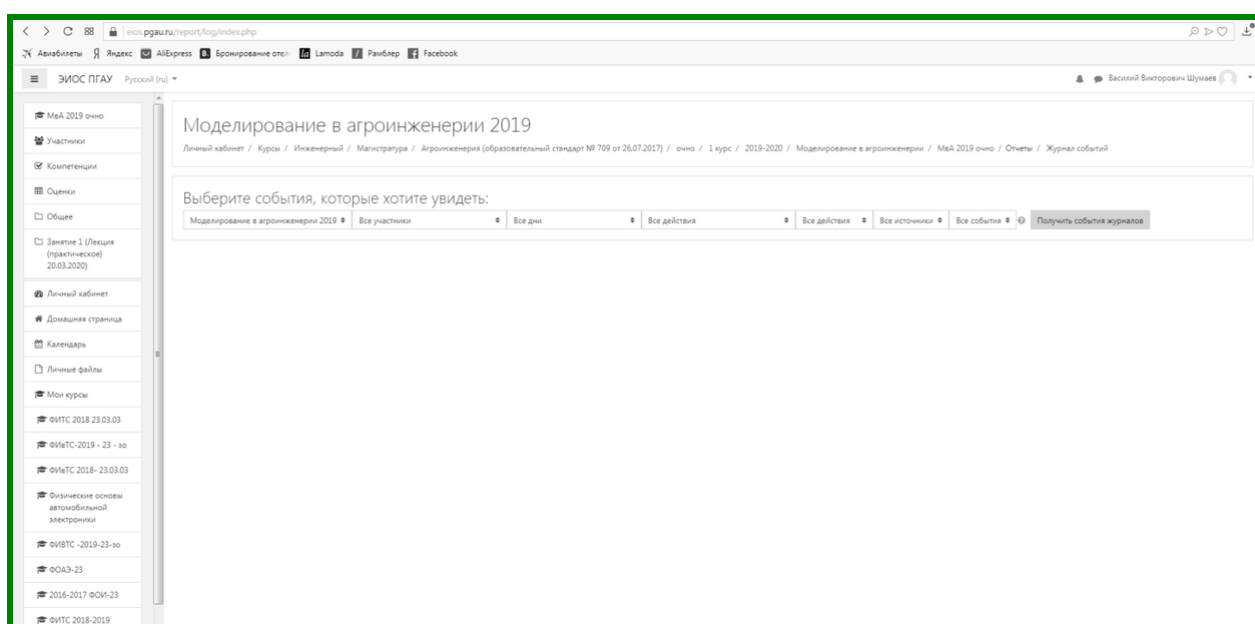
eios.pgau.ru/report/log/index.php

Авиабилеты Яндекс AliExpress Бронирование отел Lamoda Рамблер Facebook

ЭИОС ПГАУ Русский (ru)

Василий Викторович Шумаев

МвА 2019 очно
Участники
Компетенции
Оценки
Общее
Занятие 1 (Лекция (практическое) 20.03.2020)
Личный кабинет
Домашняя страница
Календарь
Личные файлы
Мои курсы
ФИТС 2018 23.03.03
ФИвТС-2019 - 23 - зо
ФИвТС 2018- 23.03.03
Физические основы автомобильной электроники
ФИВТС -2019-23-зо
ФОАЭ-23
2016-2017 ФОИ-23
ФИТС 2018-2019

Моделирование в агроинженерии 2019

Личный кабинет / Курсы / Инженерный / Магистратура / Агроинженерия (образовательный стандарт № 709 от 26.07.2017) / очно / 1 курс / 2019-2020 / Моделирование в агроинженерии / МвА 2019 очно / Отчеты / Журнал событий

Выберите события, которые хотите увидеть:

Моделирование в агроинженерии 2019 | Все участники | Все дни | Все действия | Все действия | Все источники | Все события | Получить события журналов